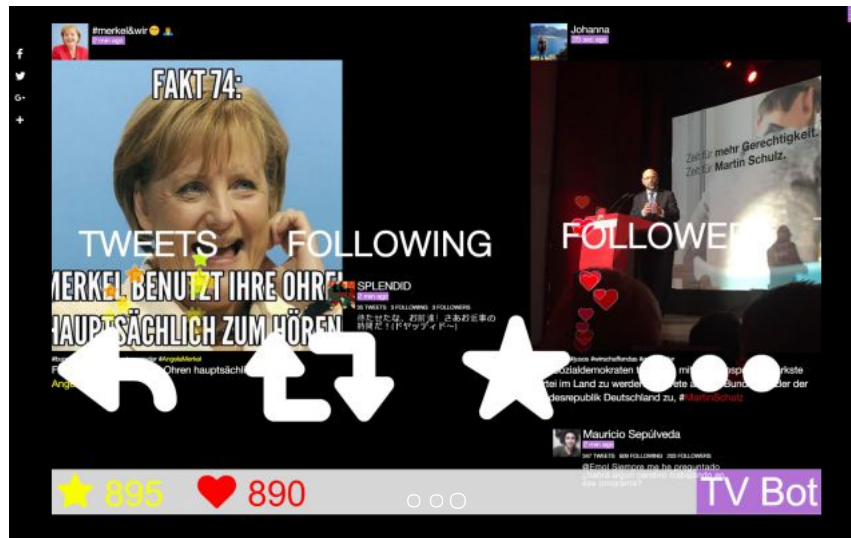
#merkel&wir
2 min ago

FAKT 74:
MERKEL BENUTZT IHRE OHREN HAUPTSÄCHLICH ZUM HÖREN

TWEETS FOLLOWING FOLLOWERS

SPLENDID
2 min ago
35 TWEETS 3 FOLLOWING 3 FOLLOWERS
待たせたな、お前達！さあお食事の時間だ！[ドヤッ]イドー]

#AngelaMerkel
Ohren hauptsächlich
Ange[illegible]

Johanna
2 min ago

Zeit für mehr Gerechtigkeit.
Zeit für Martin Schulz.

#wirschaffendas
Sozialdemokraten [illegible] mit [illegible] stärkste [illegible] im Land zu werden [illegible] Bundes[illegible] der Bundesrepublik Deutschland zu, #MartinSchulz

Mauricio Sepúlveda
2 min ago
347 TWEETS 608 FOLLOWING 203 FOLLOWERS
@Emol Siempre me he preguntado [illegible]

895 890

TV Bot